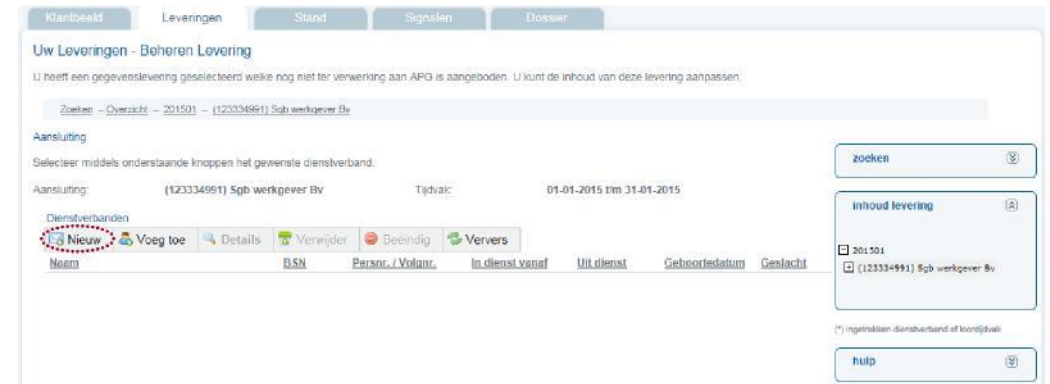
Klantbeeld | Leveringen | Stand | Signalen | Dossier

Uw Leveringen - Beheren Levering

U heeft een gegevenslevering geselecteerd welke nog niet ter verwerking aan APG is aangeboden. U kunt de inhoud van deze levering aanpassen.

Zoeken – Overzicht – 201501 – (123334991) Sgb werkgever Bv

Aansluiting

Selecteer middels onderstaande knoppen het gewenste dienstverband.

Aansluiting: (123334991) Sgb werkgever Bv Tijdvak: 01-01-2015 t/m 31-01-2015

Dienstverbanden

Nieuw | Voeg toe | Details | Verwijder | Beeindig | Ververs

| Naam | BSN | Persnr. / Volgnr. | In dienst vanaf | Uit dienst | Geboortedatum | Geslacht |
|---|---|---|---|---|---|---|

zoeken

inhoud levering

201501
(123334991) Sgb werkgever Bv

(*) ingetrokken dienstverband of loontijdvak

hulp